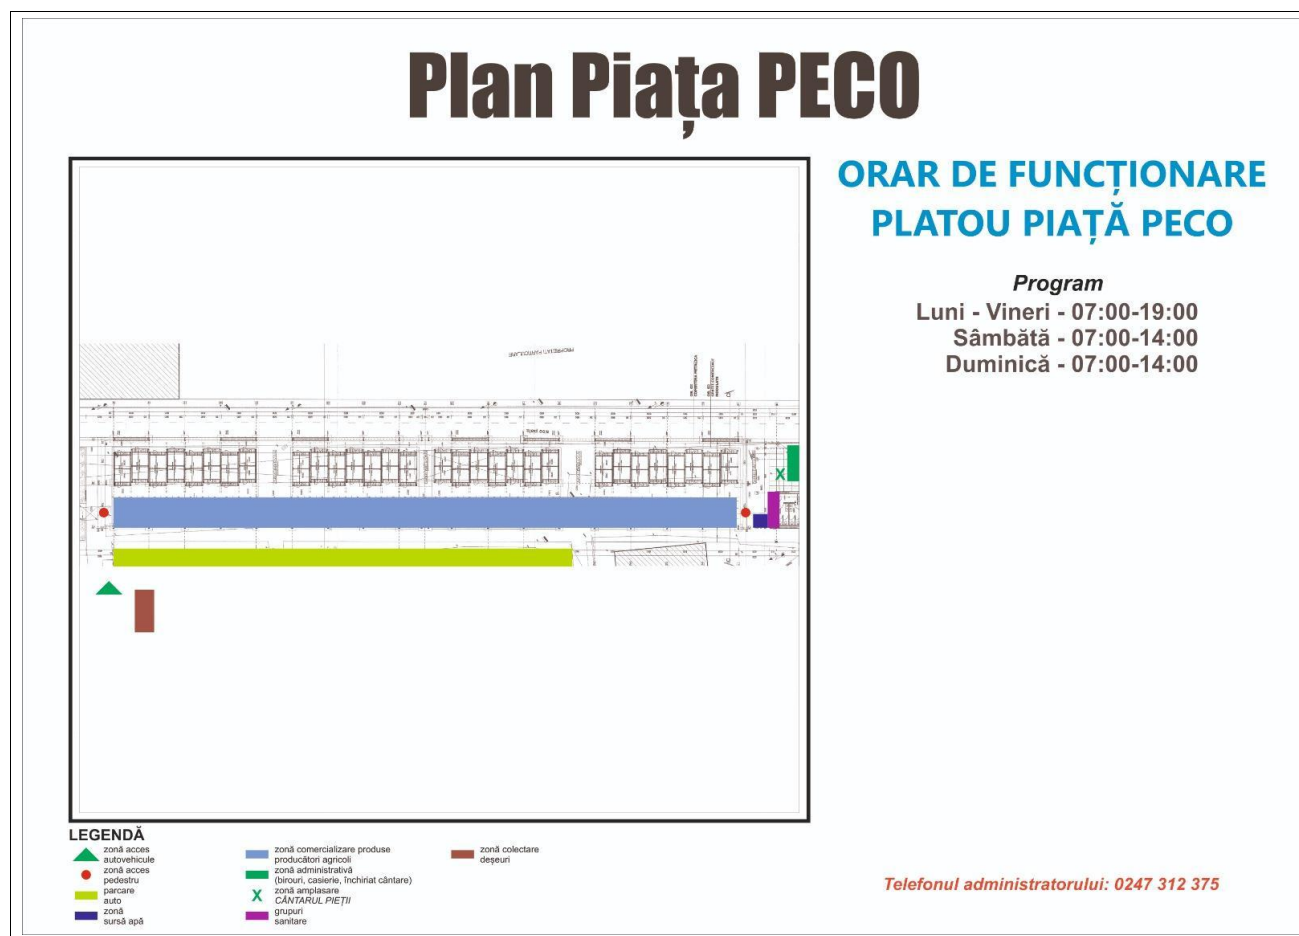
Plan Piața PECO

ORAR DE FUNCȚIONARE
PLATOU PIAȚĂ PECO

Program
Luni - Vineri - 07:00-19:00
Sâmbătă - 07:00-14:00
Duminică - 07:00-14:00

X

LEGENDĂ
zonă acces autovehicule
zonă acces pedestru
parcare auto
zonă sursă apă
zonă comercializare produse producători agricoli
zonă administrativă (birouri, casierie, închiriat cântare)
X zonă amplasare CÂNTARUL PIEȚII
grupuri sanitare
zonă colectare deșeuri

Telefonul administratorului: 0247 312 375